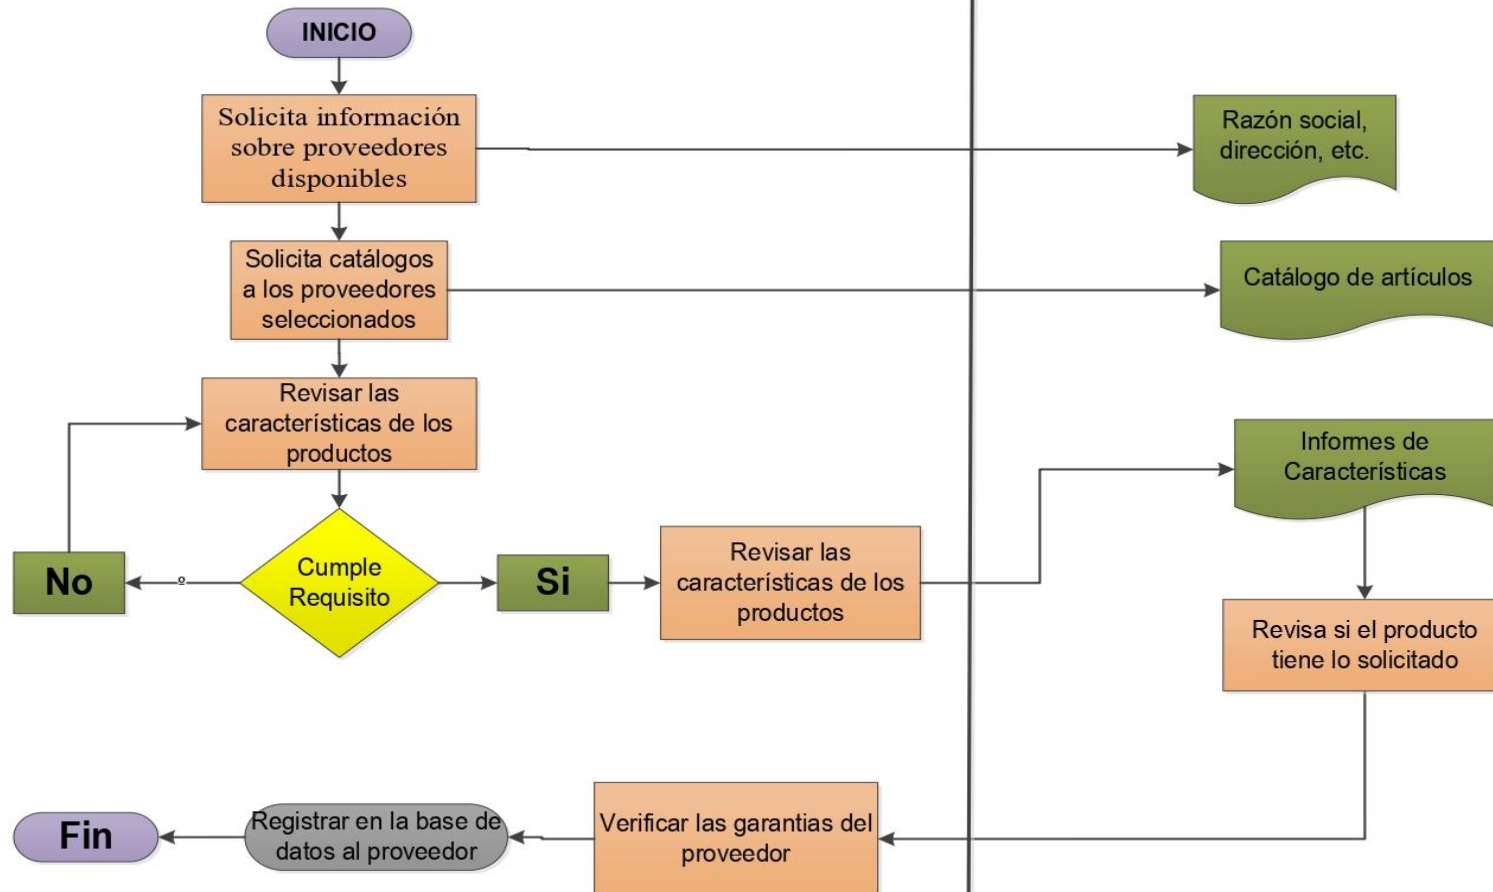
INICIO

Solicita información sobre proveedores disponibles

Razón social, dirección, etc.

Solicita catálogos a los proveedores seleccionados

Catálogo de artículos

Revisar las características de los productos

Informes de Características

No

º

Cumple Requisito

Si

Revisar las características de los productos

Revisa si el producto tiene lo solicitado

Fin

Registrar en la base de datos al proveedor

Verificar las garantias del proveedor